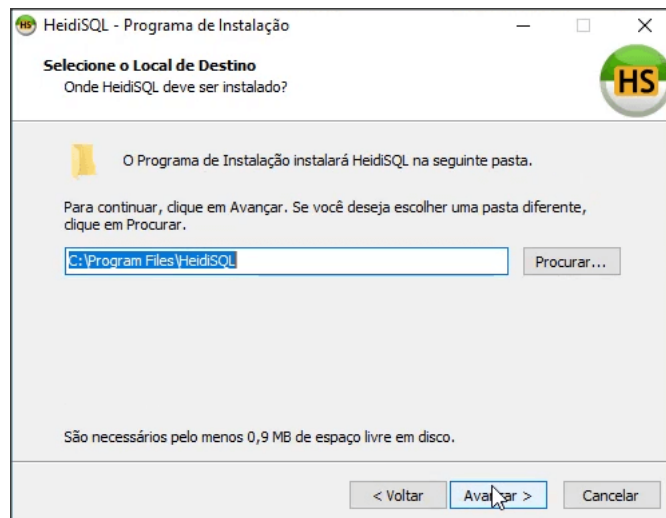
HeidiSQL - Programa de Instalação

Selecione o Local de Destino
Onde HeidiSQL deve ser instalado?

HS

O Programa de Instalação instalará HeidiSQL na seguinte pasta.

Para continuar, clique em Avançar. Se você deseja escolher uma pasta diferente, clique em Procurar.

C:\Program Files\HeidiSQL

Procurar...

São necessários pelo menos 0,9 MB de espaço livre em disco.

< Voltar

Avançar >

Cancelar